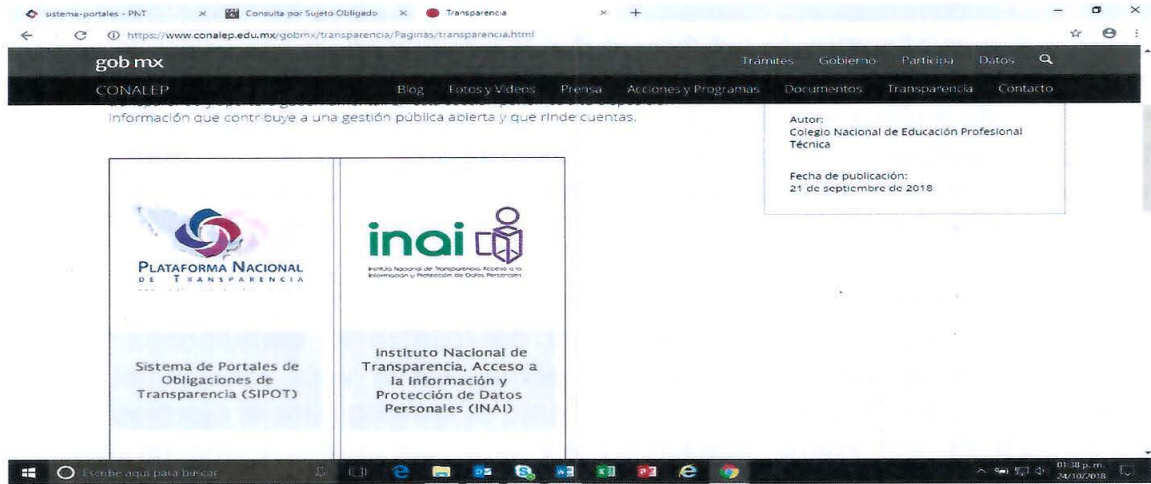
sistema-portales - PNT × Consulta por Sujeto Obligado × Transparencia × +

https://www.conalep.edu.mx/gobmx/transparencia/Paginas/transparencia.html

gob mx Trámites Gobierno Participa Datos

CONALEP Blog Fotos y Videos Prensa Acciones y Programas Documentos Transparencia Contacto

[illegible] información que contribuye a una gestión pública abierta y que rinde cuentas.

Autor:
Colegio Nacional de Educación Profesional Técnica

Fecha de publicación:
21 de septiembre de 2018

PLATAFORMA NACIONAL DE TRANSPARENCIA

Sistema de Portales de Obligaciones de Transparencia (SIPOT)

inai
Instituto Nacional de Transparencia, Acceso a la Información y Protección de Datos Personales

Instituto Nacional de Transparencia, Acceso a la Información y Protección de Datos Personales (INAI)

Escribe aquí para buscar

01:38 p. m.
24/10/2018